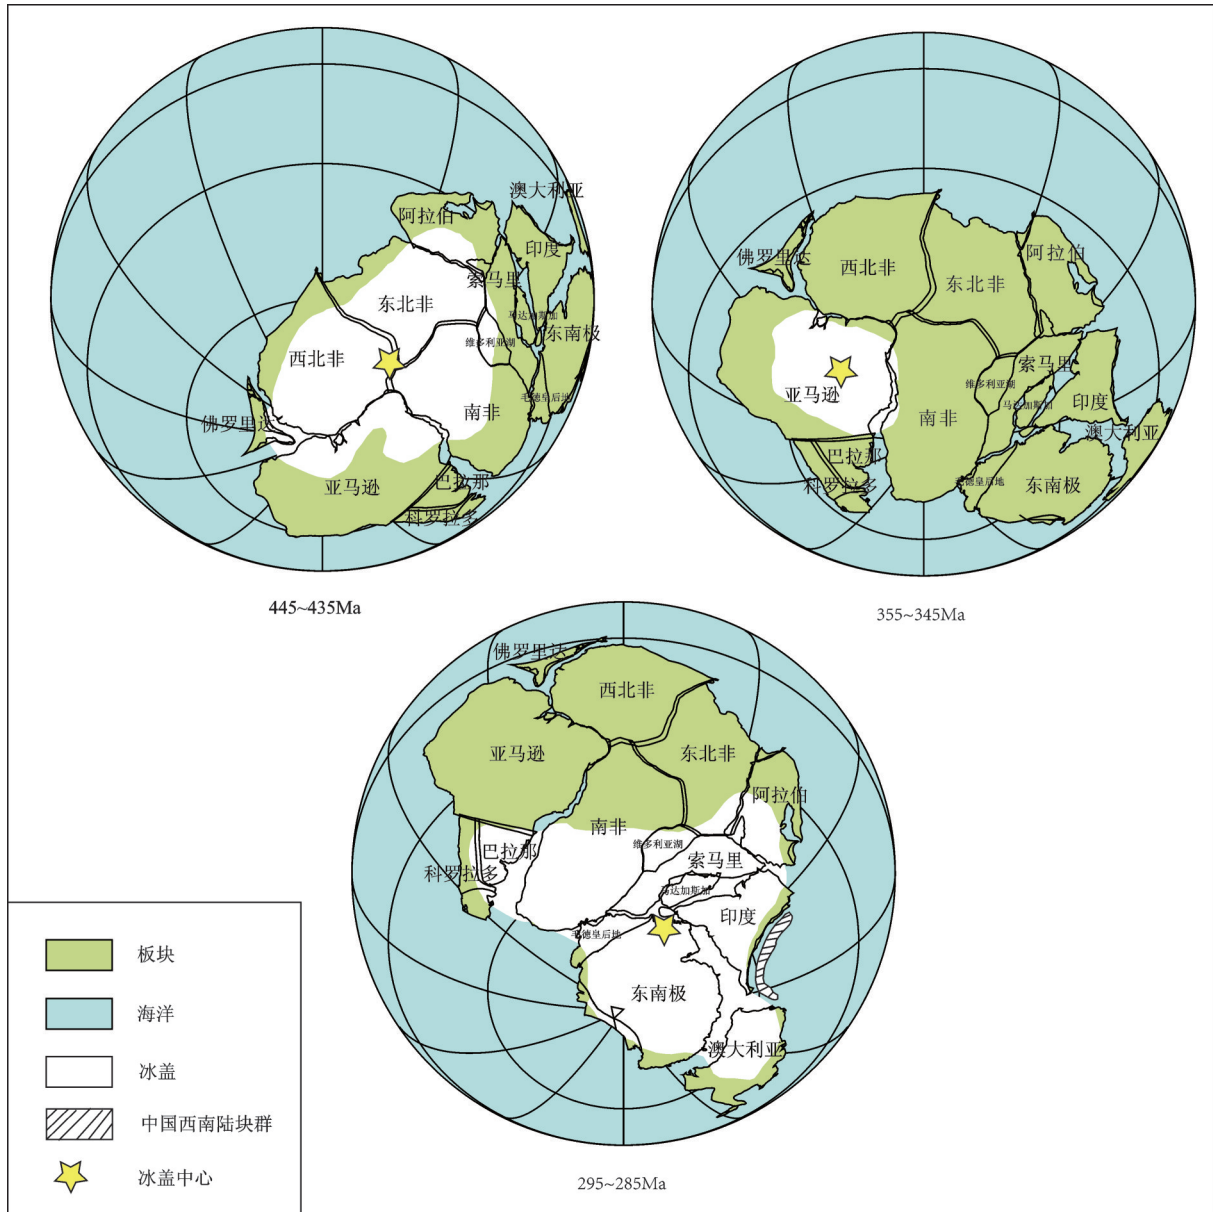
澳大利亚
阿拉伯
印度
索马里
东北非
马达加斯加
东南极
维多利亚湖
西北非
毛德皇后地
南非
佛罗里达
亚马逊
巴拉那
科罗拉多

445~435Ma

佛罗里达
西北非
东北非
阿拉伯
亚马逊
索马里
维多利亚湖
印度
马达加斯加
南非
澳大利亚
巴拉那
毛德皇后地
东南极
科罗拉多

355~345Ma

佛罗里达
西北非
亚马逊
东北非
阿拉伯
南非
巴拉那
维多利亚湖
索马里
科罗拉多
马达加斯加
印度
毛德皇后地
东南极
澳大利亚

295~285Ma

板块
海洋
冰盖
中国西南陆块群
冰盖中心